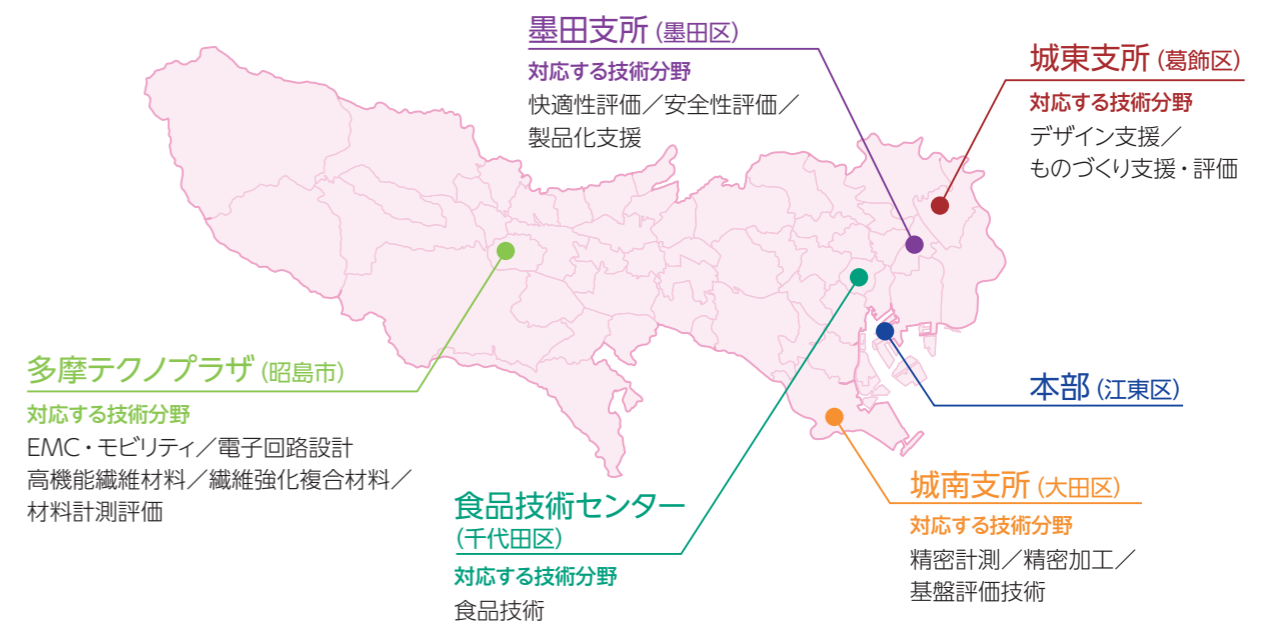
墨田支所 (墨田区)
対応する技術分野
快適性評価／安全性評価／製品化支援

城東支所 (葛飾区)
対応する技術分野
デザイン支援／ものづくり支援・評価

多摩テクノプラザ (昭島市)
対応する技術分野
EMC・モビリティ／電子回路設計
高機能繊維材料／繊維強化複合材料／材料計測評価

本部 (江東区)

食品技術センター (千代田区)
対応する技術分野
食品技術

城南支所 (大田区)
対応する技術分野
精密計測／精密加工／基盤評価技術